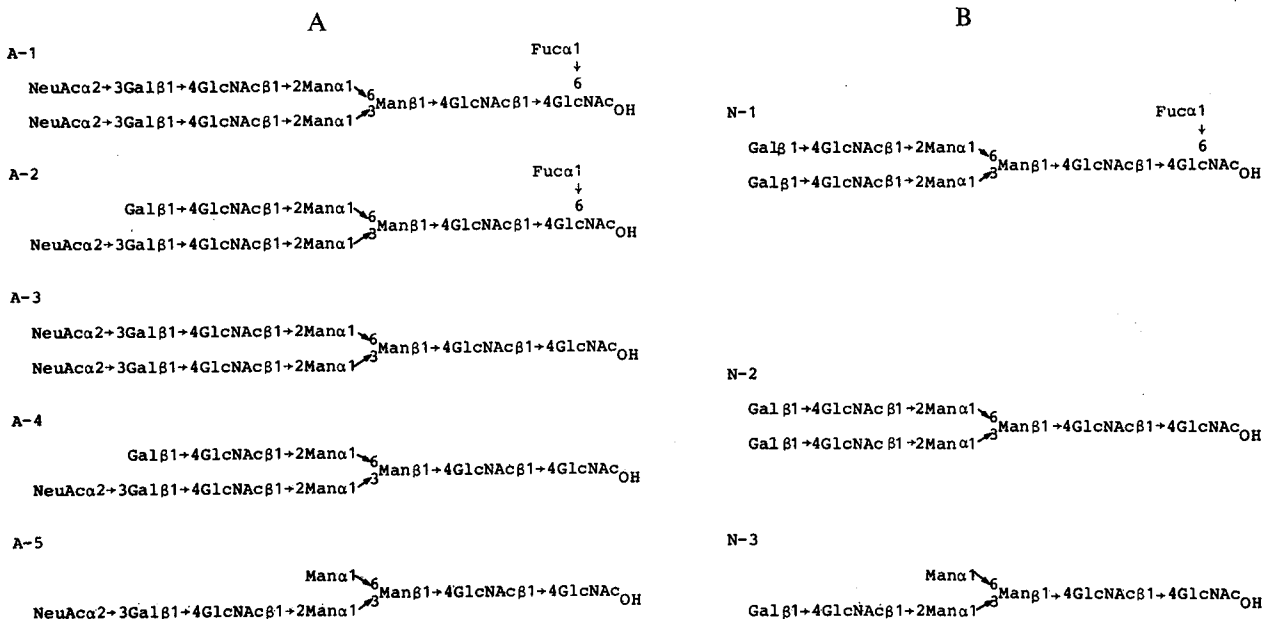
A

A-1

Fucα1
↓
6

NeuAcα2→3Galβ1→4GlcNAcβ1→2Manα1↘6
NeuAcα2→3Galβ1→4GlcNAcβ1→2Manα1↗3 Manβ1→4GlcNAcβ1→4GlcNAc$_{OH}$

A-2

Fucα1
↓
6

Galβ1→4GlcNAcβ1→2Manα1↘6
NeuAcα2→3Galβ1→4GlcNAcβ1→2Manα1↗3 Manβ1→4GlcNAcβ1→4GlcNAc$_{OH}$

A-3

NeuAcα2→3Galβ1→4GlcNAcβ1→2Manα1↘6
NeuAcα2→3Galβ1→4GlcNAcβ1→2Manα1↗3 Manβ1→4GlcNAcβ1→4GlcNAc$_{OH}$

A-4

Galβ1→4GlcNAcβ1→2Manα1↘6
NeuAcα2→3Galβ1→4GlcNAcβ1→2Manα1↗3 Manβ1→4GlcNAcβ1→4GlcNAc$_{OH}$

A-5

Manα1↘6
NeuAcα2→3Galβ1→4GlcNAcβ1→2Manα1↗3 Manβ1→4GlcNAcβ1→4GlcNAc$_{OH}$

B

N-1

Fucα1
↓
6

Galβ1→4GlcNAcβ1→2Manα1↘6
Galβ1→4GlcNAcβ1→2Manα1↗3 Manβ1→4GlcNAcβ1→4GlcNAc$_{OH}$

N-2

Galβ1→4GlcNAcβ1→2Manα1↘6
Galβ1→4GlcNAcβ1→2Manα1↗3 Manβ1→4GlcNAcβ1→4GlcNAc$_{OH}$

N-3

Manα1↘6
Galβ1→4GlcNAcβ1→2Manα1↗3 Manβ1→4GlcNAcβ1→4GlcNAc$_{OH}$